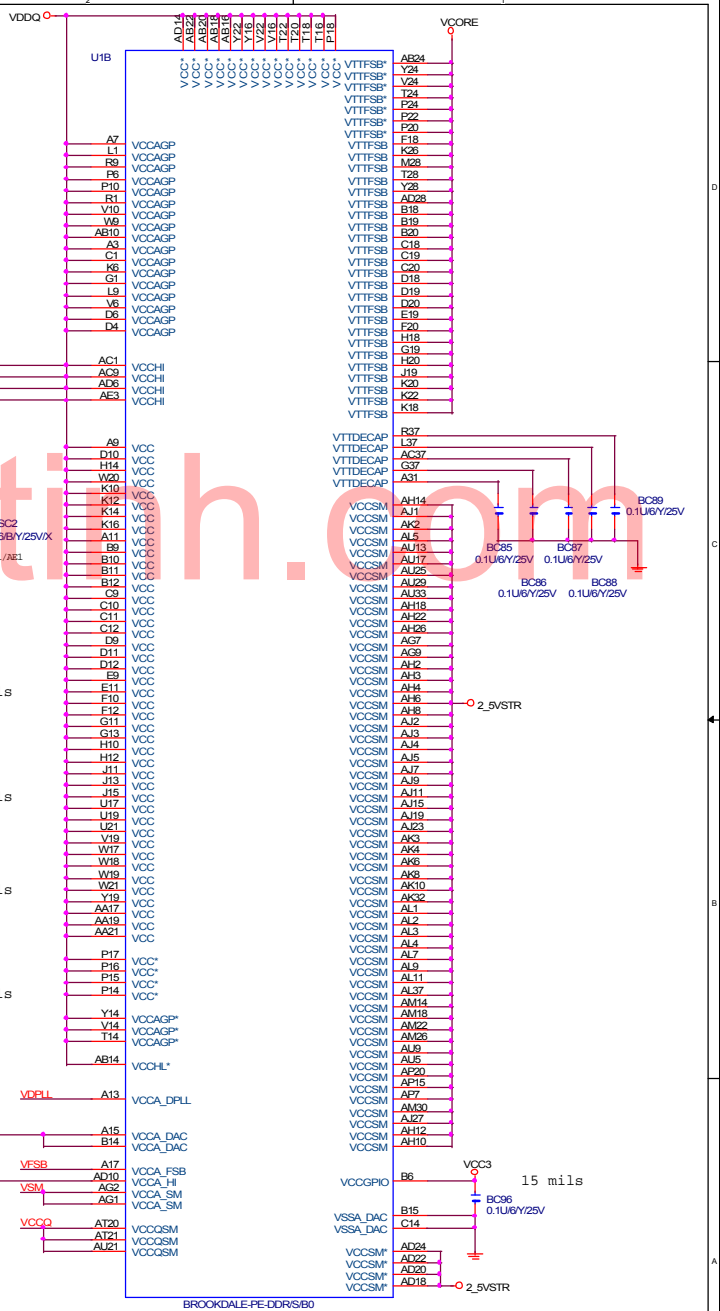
VDDQ
VCORE
U1B
AD14 AB22 AB20 AB18 AB16 Y22 Y16 V22 V16 T22 T20 T18 T16 P18
VCC* VCC* VCC* VCC* VCC* VCC* VCC* VCC* VCC* VCC* VCC* VCC* VCC* VCC*

A7 VCCAGP
L1 VCCAGP
R9 VCCAGP
P6 VCCAGP
P10 VCCAGP
R1 VCCAGP
V10 VCCAGP
W9 VCCAGP
AB10 VCCAGP
A3 VCCAGP
C1 VCCAGP
K6 VCCAGP
G1 VCCAGP
L9 VCCAGP
V6 VCCAGP
D6 VCCAGP
D4 VCCAGP

AC1 VCCHI
AC9 VCCHI
AD6 VCCHI
AE3 VCCHI

A9 VCC
D10 VCC
H14 VCC
W20 VCC
K10 VCC
K12 VCC
K14 VCC
K16 VCC
A11 VCC
B9 VCC
B10 VCC
B11 VCC
B12 VCC
C9 VCC
C10 VCC
C11 VCC
C12 VCC
D9 VCC
D11 VCC
D12 VCC
E9 VCC
E11 VCC
F10 VCC
F12 VCC
G11 VCC
G13 VCC
H10 VCC
H12 VCC
J11 VCC
J13 VCC
J15 VCC
U17 VCC
U19 VCC
U21 VCC
V19 VCC
W17 VCC
W18 VCC
W19 VCC
W21 VCC
Y19 VCC
AA17 VCC
AA19 VCC
AA21 VCC

P17 VCC*
P16 VCC*
P15 VCC*
P14 VCC*

Y14 VCCAGP*
V14 VCCAGP*
T14 VCCAGP*

AB14 VCCHL*

VDPLL A13 VCCA_DPLL
A15 VCCA_DAC
B14 VCCA_DAC
VFSB A17 VCCA_FSB
AD10 VCCA_HI
VSM AG2 VCCA_SM
AG1 VCCA_SM
VCCQ AT20 VCCQSM
AT21 VCCQSM
AU21 VCCQSM

VTTFSB* AB24
VTTFSB* Y24
VTTFSB* V24
VTTFSB* T24
VTTFSB* P24
VTTFSB* P22
VTTFSB* P20
VTTFSB* F18
VTTFSB K26
VTTFSB M28
VTTFSB T28
VTTFSB Y28
VTTFSB AD28
VTTFSB B18
VTTFSB B19
VTTFSB B20
VTTFSB C18
VTTFSB C19
VTTFSB C20
VTTFSB D18
VTTFSB D19
VTTFSB D20
VTTFSB E19
VTTFSB F20
VTTFSB H18
VTTFSB G19
VTTFSB H20
VTTFSB J19
VTTFSB K20
VTTFSB K22
VTTFSB K18

VTTDECAP R37
VTTDECAP L37
VTTDECAP AC37
VTTDECAP G37
VTTDECAP A31

VCCSM AH14
VCCSM AJ1
VCCSM AK2
VCCSM AL5
VCCSM AU13
VCCSM AU17
VCCSM AU25
VCCSM AU29
VCCSM AU33
VCCSM AH18
VCCSM AH22
VCCSM AH26
VCCSM AG7
VCCSM AG9
VCCSM AH2
VCCSM AH3
VCCSM AH4
VCCSM AH6
VCCSM AH8
VCCSM AJ2
VCCSM AJ3
VCCSM AJ4
VCCSM AJ5
VCCSM AJ7
VCCSM AJ9
VCCSM AJ11
VCCSM AJ15
VCCSM AJ19
VCCSM AJ23
VCCSM AK3
VCCSM AK4
VCCSM AK6
VCCSM AK8
VCCSM AK10
VCCSM AK32
VCCSM AL1
VCCSM AL2
VCCSM AL3
VCCSM AL4
VCCSM AL9
VCCSM AL11
VCCSM AL37
VCCSM AM14
VCCSM AM18
VCCSM AM22
VCCSM AM26
VCCSM AU9
VCCSM AU5
VCCSM AP20
VCCSM AP15
VCCSM AP7
VCCSM AM30
VCCSM AJ27
VCCSM AH12
VCCSM AH10

BC89 0.1U/6/Y/25V
BC85 0.1U/6/Y/25V
BC87 0.1U/6/Y/25V
BC86 0.1U/6/Y/25V
BC88 0.1U/6/Y/25V
2_5VSTR

VCCGPIO B6
VCC3
15 mils
BC96 0.1U/6/Y/25V
VSSA_DAC B15
VSSA_DAC C14
VCCSM* AD24
VCCSM* AD22
VCCSM* AD20
VCCSM* AD18
2_5VSTR

BROOKDALE-PE-DDR/S/B0

GC2
6/B/Y/25V/X
./AE1
LS
LS
LS
LS
D
C
B
A
tinh.com